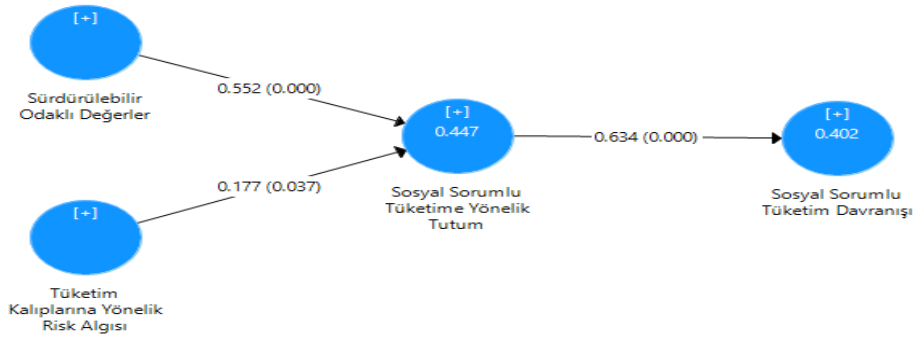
[+]

Sürdürülebilir Odaklı Değerler

0.552 (0.000)

[+]
0.447

0.634 (0.000)

[+]
0.402

0.177 (0.037)

Sosyal Sorumlu Tüketime Yönelik Tutum

Sosyal Sorumlu Tüketim Davranışı

[+]

Tüketim Kalıplarına Yönelik Risk Algısı